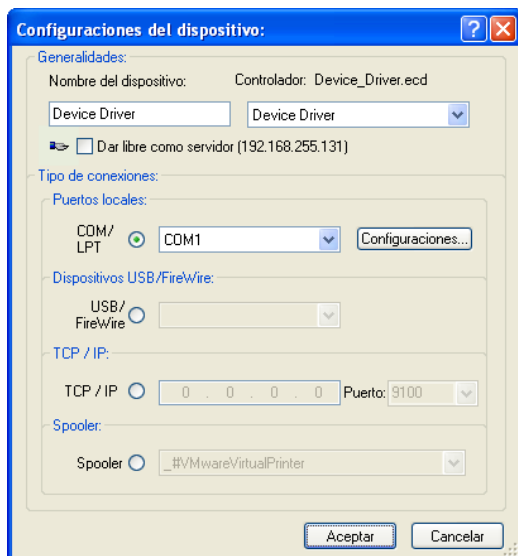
Configuraciones del dispositivo:

Generalidades:

Nombre del dispositivo:

Controlador: Device_Driver.ecd

Device Driver

Device Driver

Dar libre como servidor (192.168.255.131)

Tipo de conexiones:

Puertos locales:

COM/ LPT

COM1

Configuraciones...

Dispositivos USB/FireWire:

USB/ FireWire

TCP / IP:

TCP / IP

0 . 0 . 0 . 0

Puerto: 9100

Spooler:

Spooler

_#VMwareVirtualPrinter

Aceptar

Cancelar